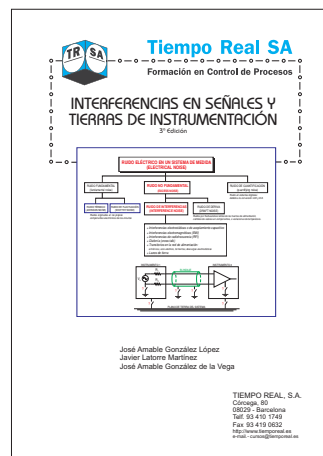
TR SA

Tiempo Real SA

Formación en Control de Procesos

INTERFERENCIAS EN SEÑALES Y TIERRAS DE INSTRUMENTACIÓN

3ª Edición

RUIDO ELÉCTRICO EN UN SISTEMA DE MEDIDA (ELECTRICAL NOISE)

RUIDO FUNDAMENTAL

RUIDO DE INTERFERENCIAS (INTERFERENCE NOISE)

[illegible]

José Amable González López
Javier Latorre Martínez
José Amable González de la Vega

TIEMPO REAL, S.A.
Còrcega, 80
08029 - Barcelona
Telf. 93 410 1749
Fax 93 419 0632
http://www.tiemporeal.es
e-mail.- cursos@tiemporeal.es